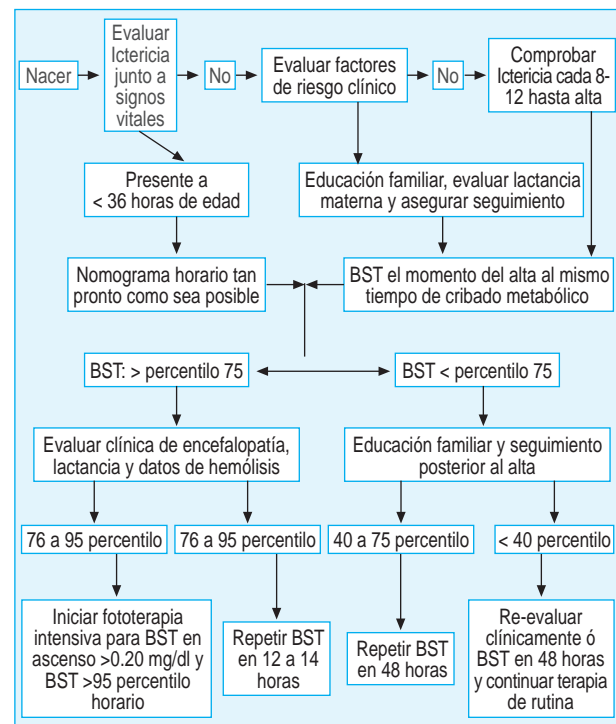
Nacer

Evaluar Ictericia junto a signos vitales

No

Evaluar factores de riesgo clínico

No

Comprobar Ictericia cada 8-12 hasta alta

Presente a < 36 horas de edad

Educación familiar, evaluar lactancia materna y asegurar seguimiento

Nomograma horario tan pronto como sea posible

BST el momento del alta al mismo tiempo de cribado metabólico

BST: > percentilo 75

BST < percentilo 75

Evaluar clínica de encefalopatía, lactancia y datos de hemólisis

Educación familiar y seguimiento posterior al alta

76 a 95 percentilo

76 a 95 percentilo

40 a 75 percentilo

< 40 percentilo

Iniciar fototerapia intensiva para BST en ascenso >0.20 mg/dl y BST >95 percentilo horario

Repetir BST en 12 a 14 horas

Repetir BST en 48 horas

Re-evaluar clínicamente ó BST en 48 horas y continuar terapia de rutina